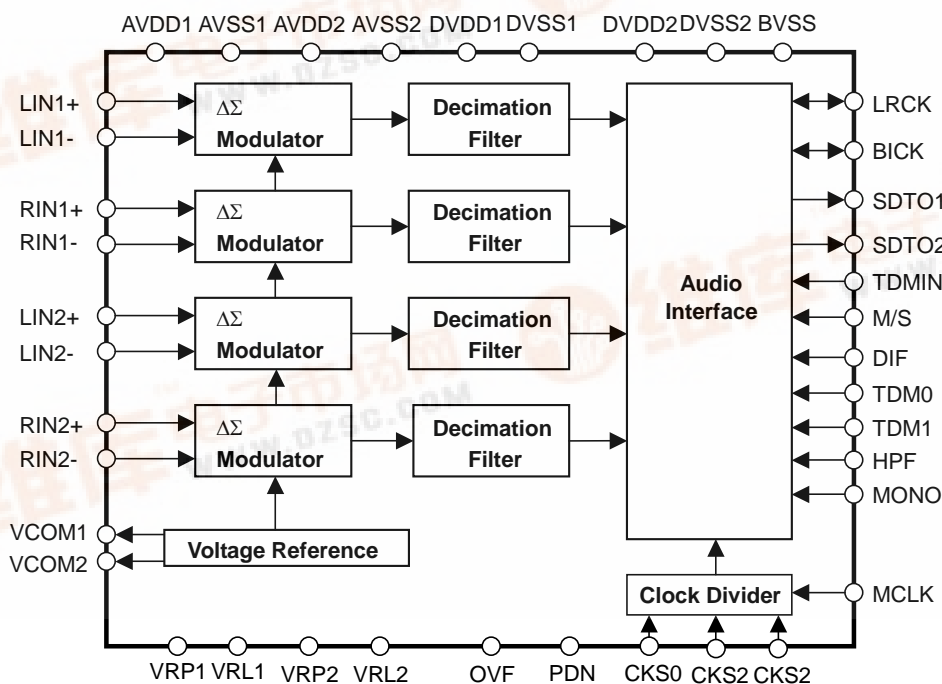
AVDD1 AVSS1 AVDD2 AVSS2 DVDD1 DVSS1 DVDD2 DVSS2 BVSS

LIN1+
LIN1-
$\Delta\Sigma$ Modulator
Decimation Filter

RIN1+
RIN1-
$\Delta\Sigma$ Modulator
Decimation Filter

LIN2+
LIN2-
$\Delta\Sigma$ Modulator
Decimation Filter

RIN2+
RIN2-
$\Delta\Sigma$ Modulator
Decimation Filter

VCOM1
VCOM2
Voltage Reference

Audio Interface

LRCK
BICK
SDTO1
SDTO2
TDMIN
M/S
DIF
TDM0
TDM1
HPF
MONO

Clock Divider
MCLK

VRP1 VRL1 VRP2 VRL2 OVF PDN CKS0 CKS2 CKS2

www.DZSC.COM
www.DZSC.COM